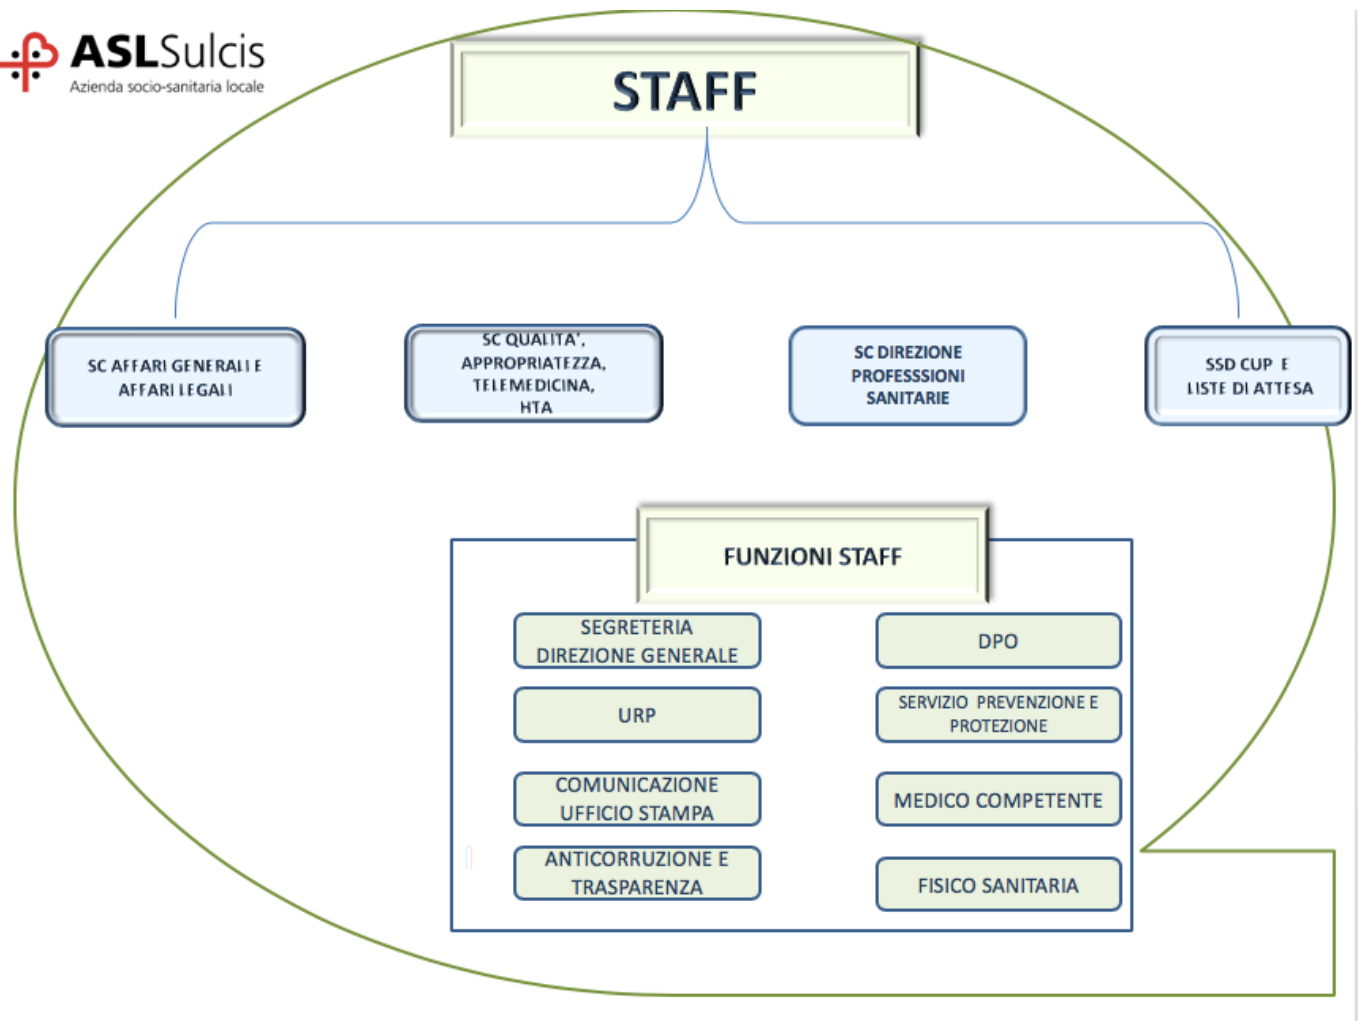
ASLSulcis
Azienda socio-sanitaria locale

STAFF

SC AFFARI GENERALI E AFFARI LEGALI

SC QUALITA', APPROPRIATEZZA, TELEMEDICINA, HTA

SC DIREZIONE PROFESSSIONI SANITARIE

SSD CUP E LISTE DI ATTESA

FUNZIONI STAFF

SEGRETERIA DIREZIONE GENERALE

DPO

URP

SERVIZIO PREVENZIONE E PROTEZIONE

COMUNICAZIONE UFFICIO STAMPA

MEDICO COMPETENTE

ANTICORRUZIONE E TRASPARENZA

FISICO SANITARIA